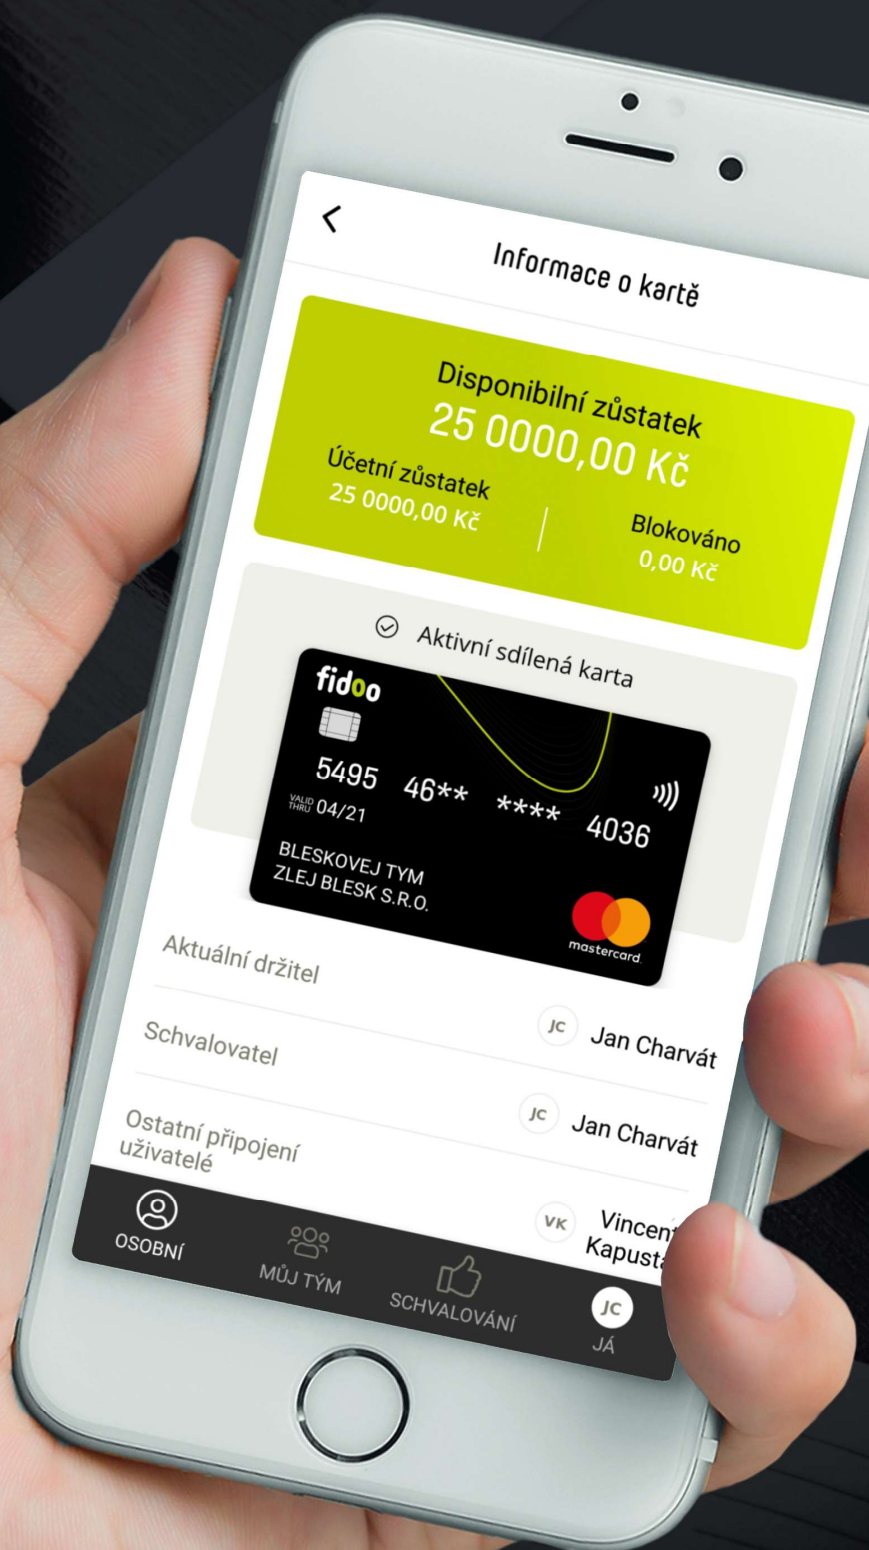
<
Informace o kartě

Disponibilní zůstatek
25 0000,00 Kč
Účetní zůstatek
25 0000,00 Kč
Blokováno
0,00 Kč

Aktivní sdílená karta

fidoo
5495 46** **** 4036
VALID THRU 04/21
BLESKOVEJ TYM
ZLEJ BLESK S.R.O.
mastercard

Aktuální držitel
JC Jan Charvát
Schvalovatel
JC Jan Charvát
Ostatní připojení uživatelé
VK Vincen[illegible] Kapust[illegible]

OSOBNÍ
MŮJ TÝM
SCHVALOVÁNÍ
JC
JÁ